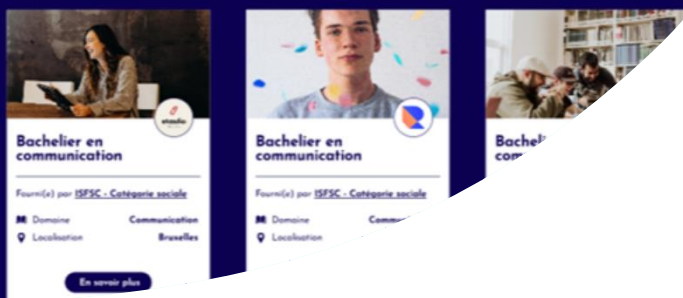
etudio

Bachelier en communication

Fourni(e) par ISFSC - Catégorie sociale

Domaine Communication

Localisation Bruxelles

En savoir plus

Bachelier en communication

Fourni(e) par ISFSC - Catégorie sociale

Domaine Commu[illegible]

Localisation

Bachel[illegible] com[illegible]